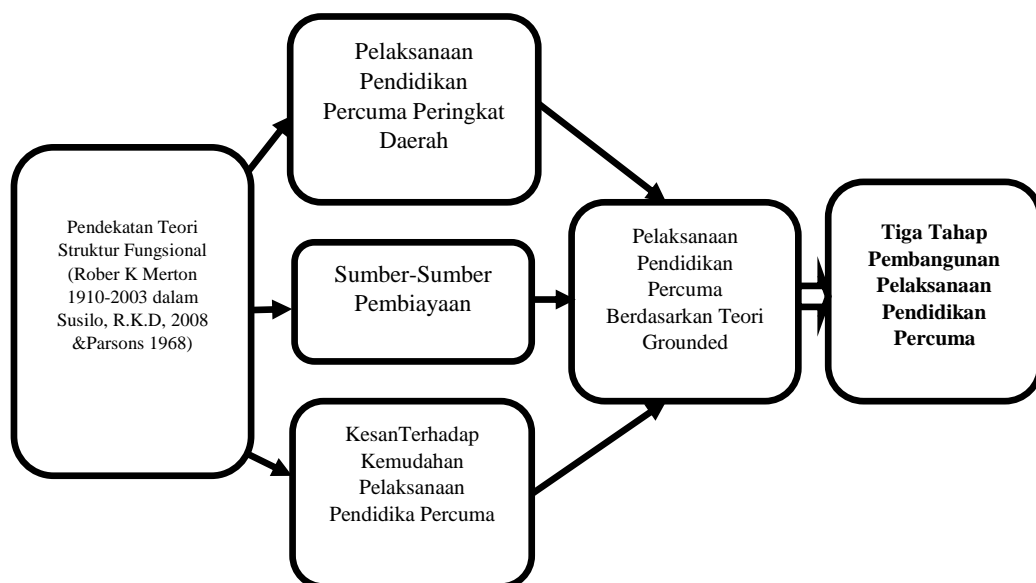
Pendekatan Teori Struktur Fungsional (Rober K Merton 1910-2003 dalam Susilo, R.K.D, 2008 &Parsons 1968)

Pelaksanaan Pendidikan Percuma Peringkat Daerah

Sumber-Sumber Pembiayaan

KesanTerhadap Kemudahan Pelaksanaan Pendidika Percuma

Pelaksanaan Pendidikan Percuma Berdasarkan Teori Grounded

**Tiga Tahap Pembangunan Pelaksanaan Pendidikan Percuma**